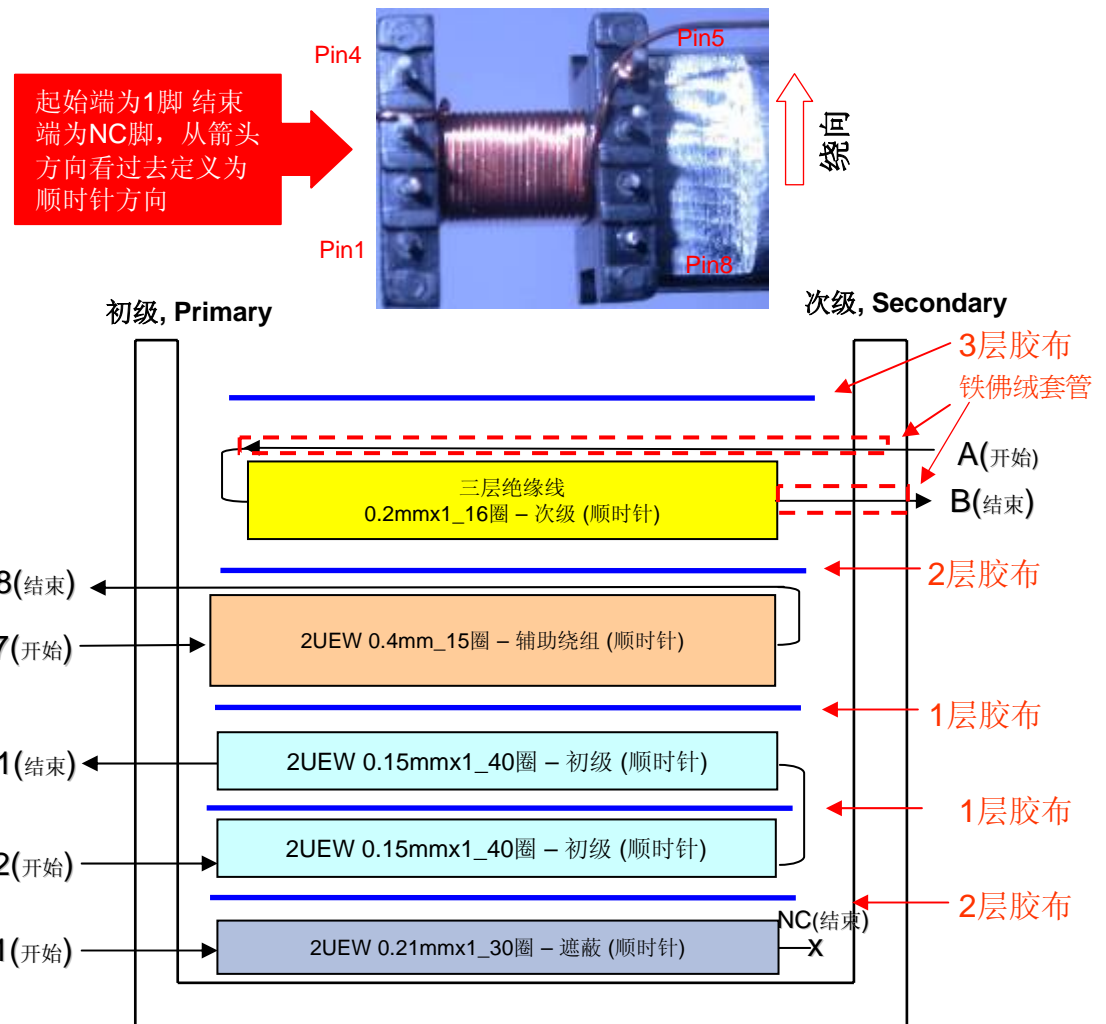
Pin4

Pin5

起始端为1脚 结束端为NC脚，从箭头方向看过去定义为顺时针方向

绕向

Pin1

Pin8

初级, Primary

次级, Secondary

3层胶布

铁佛绒套管

A(开始)

三层绝缘线
0.2mmx1_16圈 – 次级 (顺时针)

B(结束)

8(结束)

2层胶布

7(开始)

2UEW 0.4mm_15圈 – 辅助绕组 (顺时针)

1层胶布

1(结束)

2UEW 0.15mmx1_40圈 – 初级 (顺时针)

1层胶布

2(开始)

2UEW 0.15mmx1_40圈 – 初级 (顺时针)

2层胶布

NC(结束)

1(开始)

2UEW 0.21mmx1_30圈 – 遮蔽 (顺时针)

X